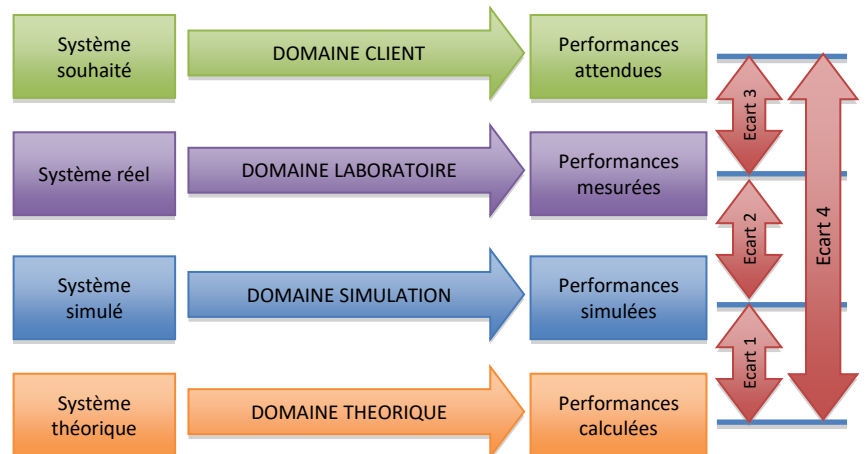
Système souhaité

DOMAINE CLIENT

Performances attendues

Système réel

DOMAINE LABORATOIRE

Performances mesurées

Système simulé

DOMAINE SIMULATION

Performances simulées

Système théorique

DOMAINE THEORIQUE

Performances calculées

Ecart 3

Ecart 2

Ecart 1

Ecart 4